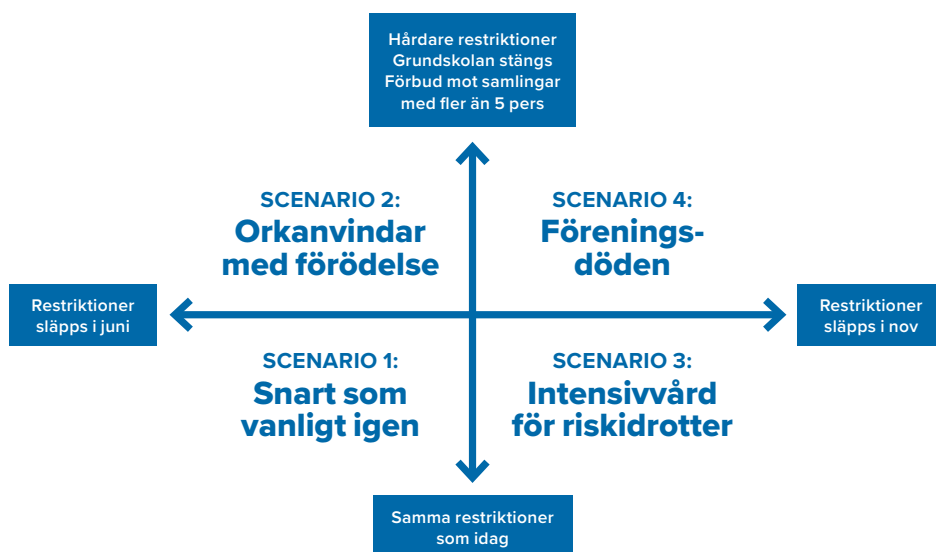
Hårdare restriktioner
Grundskolan stängs
Förbud mot samlingar
med fler än 5 pers

SCENARIO 2:
Orkanvindar med förödelse

SCENARIO 4:
Förenings-döden

Restriktioner släpps i juni

Restriktioner släpps i nov

SCENARIO 1:
Snart som vanligt igen

SCENARIO 3:
Intensivvård för riskidrotter

Samma restriktioner som idag